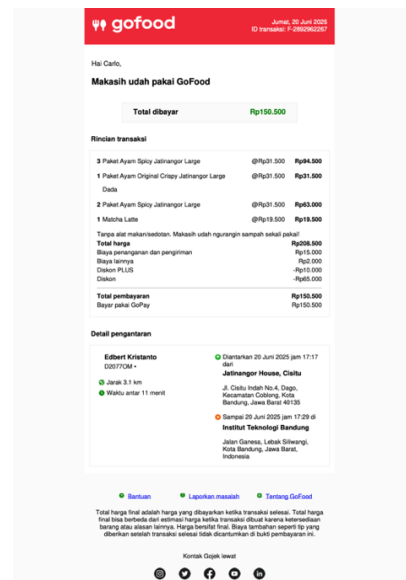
gofood

Jumat, 20 Juni 2025
ID transaksi: F-2892962267

Hai Carlo,

Makasih udah pakai GoFood

| Total dibayar | Rp150.500 |
|---|---|

Rincian transaksi

| | | |
|---|---|---|
| 3 Paket Ayam Spicy Jatinangor Large | @Rp31.500 | Rp94.500 |
| 1 Paket Ayam Original Crispy Jatinangor Large Dada | @Rp31.500 | Rp31.500 |
| 2 Paket Ayam Spicy Jatinangor Large | @Rp31.500 | Rp63.000 |
| 1 Matcha Latte | @Rp19.500 | Rp19.500 |

Tanpa alat makan/sedotan. Makasih udah ngurangin sampah sekali pakai!

| | |
|---|---|
| Total harga | Rp208.500 |
| Biaya penanganan dan pengiriman | Rp15.000 |
| Biaya lainnya | Rp2.000 |
| Diskon PLUS | -Rp10.000 |
| Diskon | -Rp65.000 |
| Total pembayaran | Rp150.500 |
| Bayar pakai GoPay | Rp150.500 |

Detail pengantaran

Edbert Kristanto
D2077OM •

Jarak 3.1 km
Waktu antar 11 menit

Diantarkan 20 Juni 2025 jam 17:17 dari
Jatinangor House, Cisitu
Jl. Cisitu Indah No.4, Dago, Kecamatan Coblong, Kota Bandung, Jawa Barat 40135

Sampai 20 Juni 2025 jam 17:29 di
Institut Teknologi Bandung
Jalan Ganesa, Lebak Siliwangi, Kota Bandung, Jawa Barat, Indonesia

Bantuan Laporkan masalah Tentang GoFood

Total harga final adalah harga yang dibayarkan ketika transaksi selesai. Total harga final bisa berbeda dari estimasi harga ketika transaksi dibuat karena ketersediaan barang atau alasan lainnya. Harga bersifat final. Biaya tambahan seperti tip yang diberikan setelah transaksi selesai tidak dicantumkan di bukti pembayaran ini.

Kontak Gojek lewat